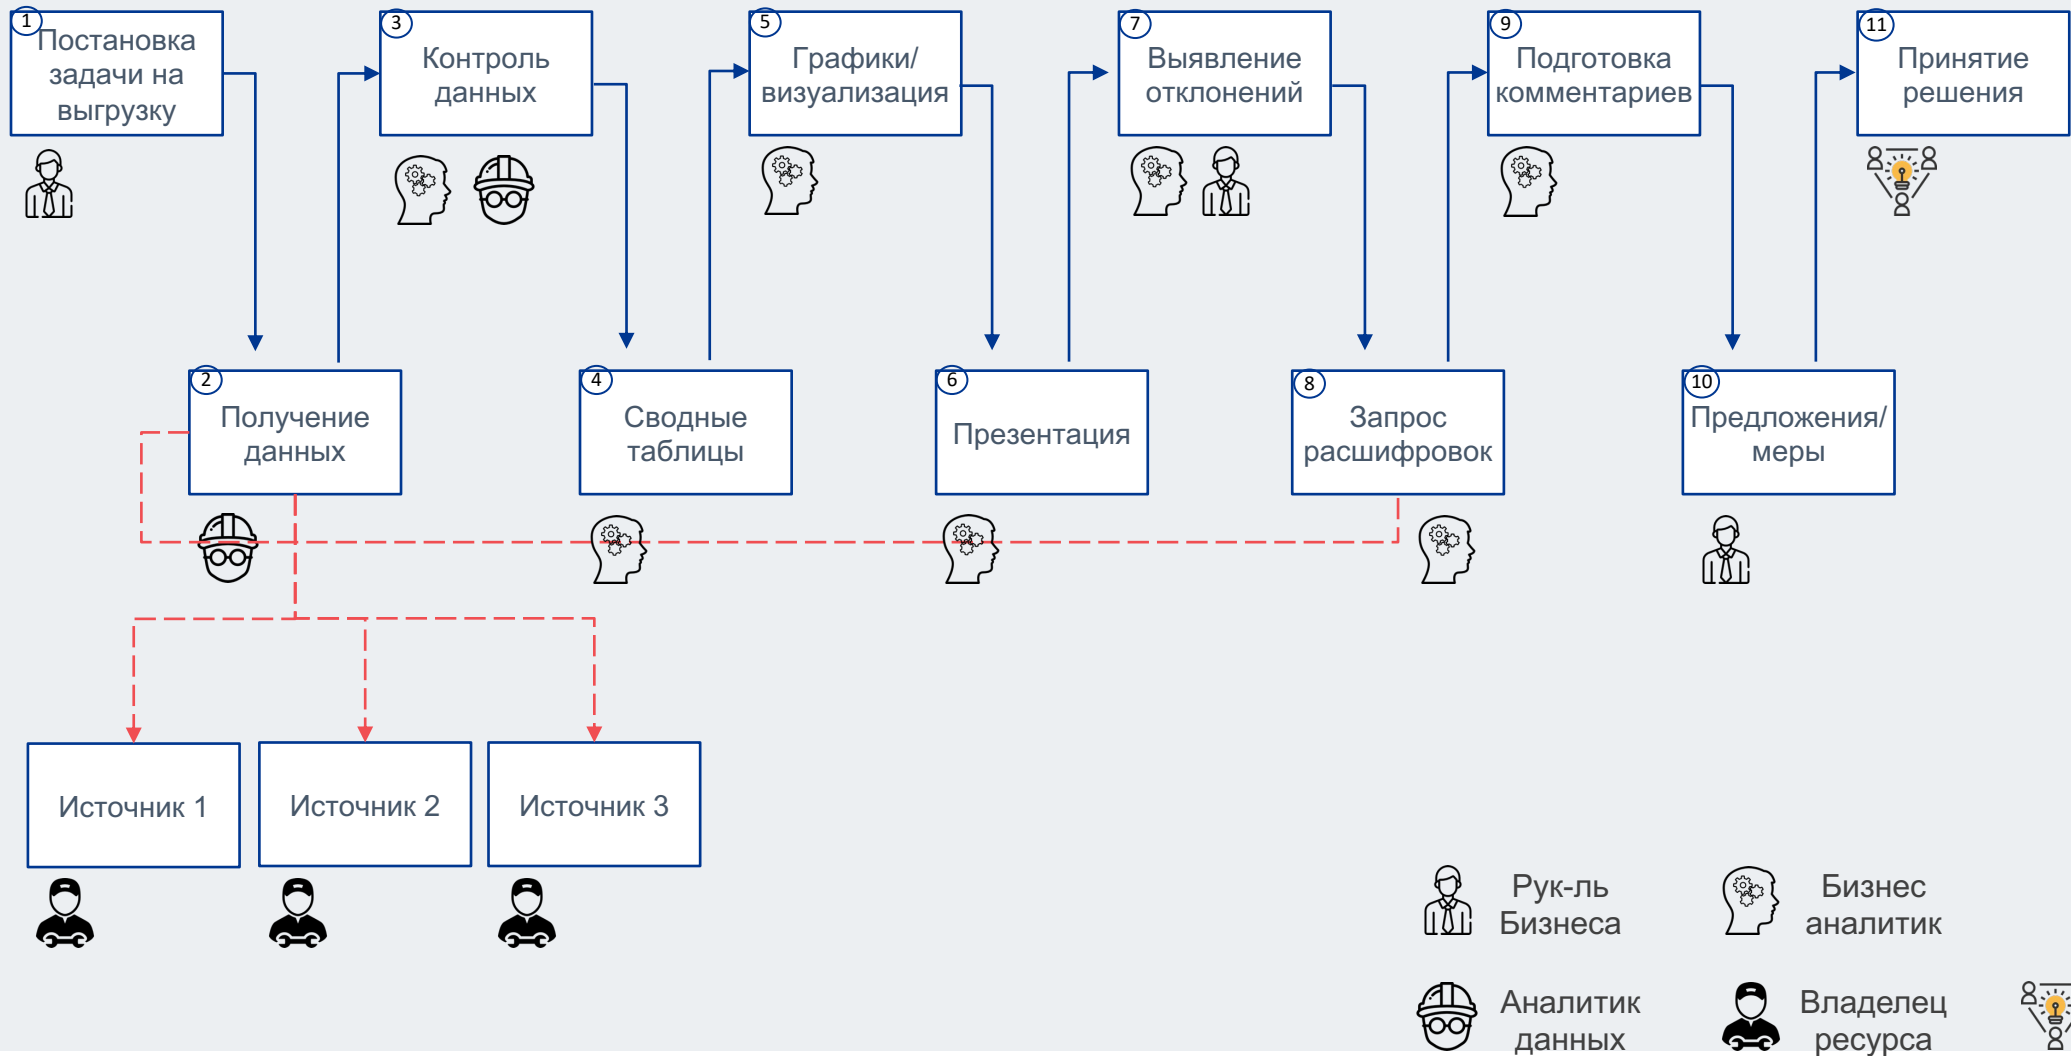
1 Постановка задачи на выгрузку

3 Контроль данных

5 Графики/ визуализация

7 Выявление отклонений

9 Подготовка комментариев

11 Принятие решения

2 Получение данных

4 Сводные таблицы

6 Презентация

8 Запрос расшифровок

10 Предложения/ меры

Источник 1

Источник 2

Источник 3

Рук-ль Бизнеса

Бизнес аналитик

Аналитик данных

Владелец ресурса